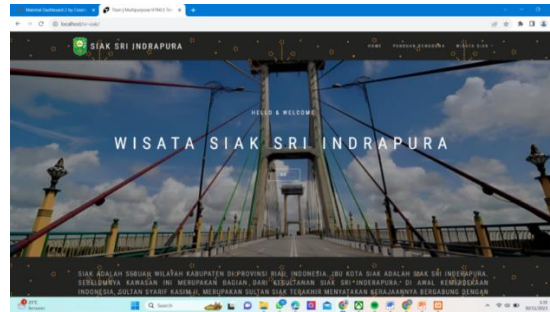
Material Dashboard 2 by Creati... × | Toon | Multipurpose HTML5 Te... × | +

localhost/siak/

SIAK SRI INDRAPURA

HOME PANDUAN KUNJUNGAN WISATA SIAK

HELLO & WELCOME

WISATA SIAK SRI INDRAPURA

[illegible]

SIAK ADALAH SEBUAH WILAYAH KABUPATEN DI PROVINSI RIAU, INDONESIA. IBU KOTA SIAK ADALAH SIAK SRI INDRAPURA. SEBELUMNYA KAWASAN INI MERUPAKAN BAGIAN DARI KESULTANAN SIAK SRI INDRAPURA. DI AWAL KEMERDEKAAN INDONESIA, SULTAN SYARIF KASIM II, MERUPAKAN SULTAN SIAK TERAKHIR MENYATAKAN KERAJAANNYA BERGABUNG DENGAN

27°C Berawan

Search